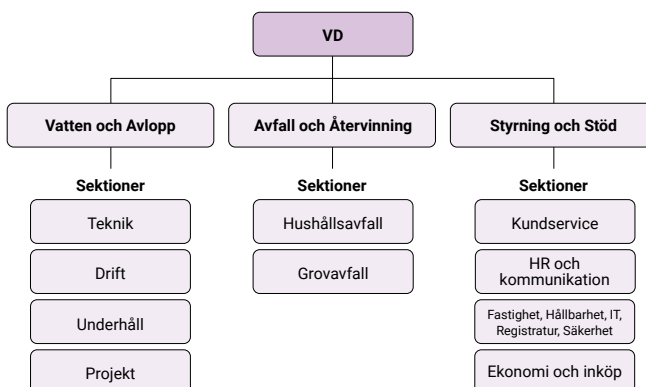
VD

Vatten och Avlopp

Sektioner

Teknik

Drift

Underhåll

Projekt

Avfall och Återvinning

Sektioner

Hushållsavfall

Grovavfall

Styrning och Stöd

Sektioner

Kundservice

HR och kommunikation

Fastighet, Hållbarhet, IT, Registratur, Säkerhet

Ekonomi och inköp